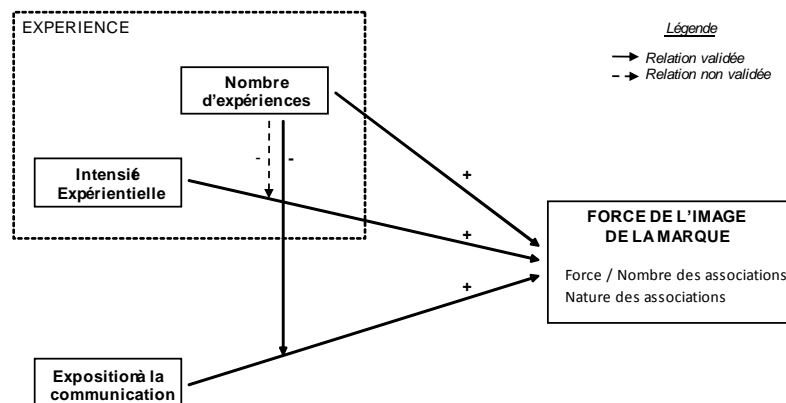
EXPERIENCE

Légende

Relation validée

Relation non validée

Nombre d'expériences

Intensié Expérientielle

-

-

+

+

+

FORCE DE L'IMAGE DE LA MARQUE

Force / Nombre des associations

Nature des associations

Expositionà la communication